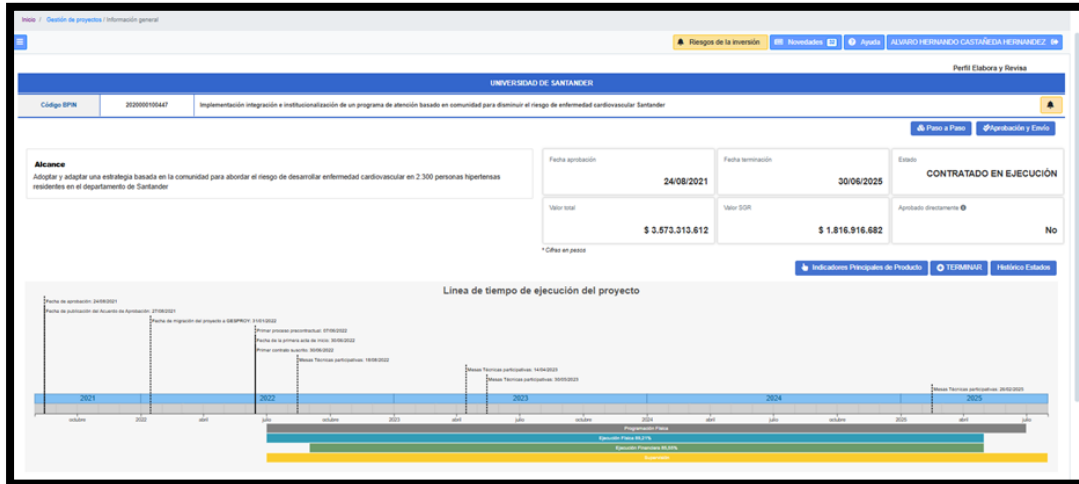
Inicio / Gestión de proyectos / Información general

Riesgos de la inversión
Novedades
Ayuda
ALVARO HERNANDO CASTAÑEDA HERNANDEZ

Perfil Elabora y Revisa

UNIVERSIDAD DE SANTANDER

| Código BPIN | 2020000100447 | Implementación integración e institucionalización de un programa de atención basado en comunidad para disminuir el riesgo de enfermedad cardiovascular Santander |
|---|---|---|

Paso a Paso
Aprobación y Envío

Alcance
Adoptar y adaptar una estrategia basada en la comunidad para abordar el riesgo de desarrollar enfermedad cardiovascular en 2.300 personas hipertensas residentes en el departamento de Santander

| Fecha aprobación 24/08/2021 | Fecha terminación 30/06/2025 | Estado CONTRATADO EN EJECUCIÓN |
|---|---|---|
| Valor total $ 3.573.313.612 | Valor SGR $ 1.816.916.682 | Aprobado directamente No |

* Cifras en pesos

Indicadores Principales de Producto
TERMINAR
Histórico Estados

Linea de tiempo de ejecución del proyecto

Fecha de aprobación: 24/08/2021
Fecha de publicación del Acuerdo de Aprobación: 27/08/2021
Fecha de migración del proyecto a GESPROY: 31/01/2022
Primer proceso precontractual: 07/06/2022
Fecha de la primera acta de inicio: 30/06/2022
Primer contrato suscrito: 30/06/2022
Mesas Técnicas participativas: 18/08/2022
Mesas Técnicas participativas: 14/04/2023
Mesas Técnicas participativas: 05/05/2023
Mesas Técnicas participativas: 28/02/2025

2021 2022 2023 2024 2025
octubre 2022 abril julio octubre 2023 abril julio octubre 2024 abril julio octubre 2025 abril julio

Programación Física
Ejecución Física 88,27%
Ejecución Financiera 85,00%
Supervisión